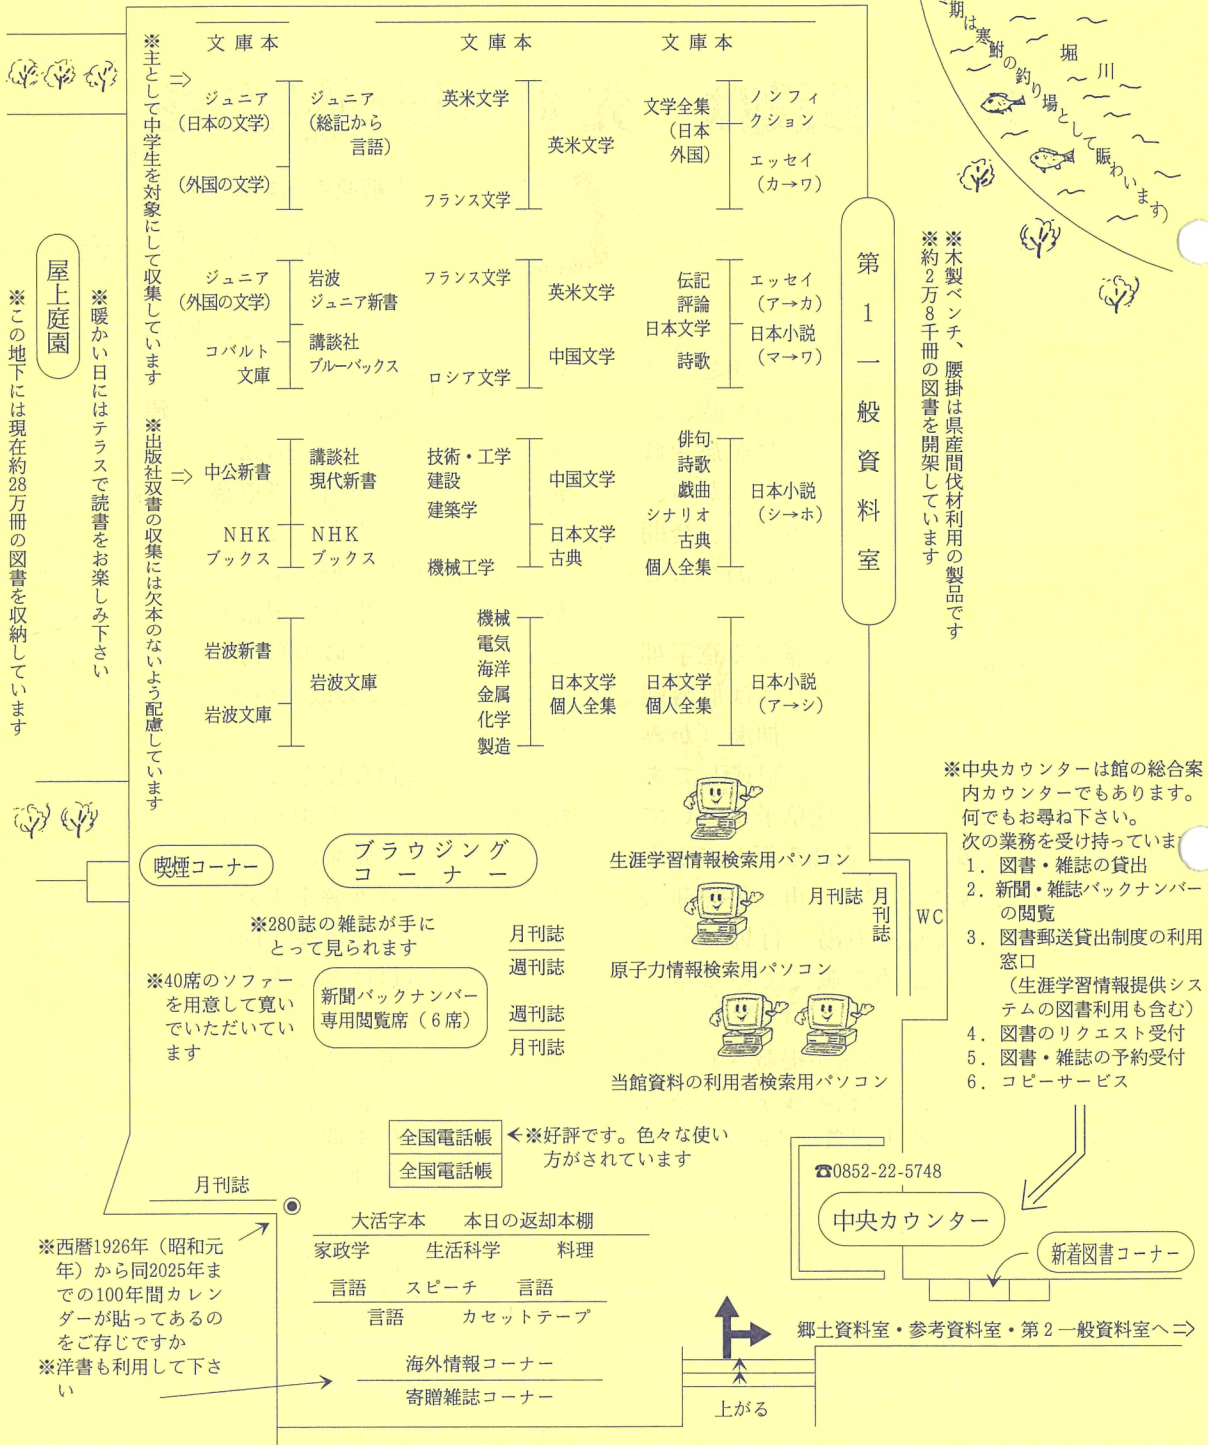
文庫本　文庫本　文庫本

※主として中学生を対象にして収集しています
⇒

ジュニア（日本の文学）
（外国の文学）
ジュニア（総記から言語）

英米文学
フランス文学
英米文学

文学全集（日本外国）
ノンフィクション
エッセイ（カ→ワ）

ジュニア（外国の文学）
コバルト文庫
岩波ジュニア新書
講談社ブルーバックス

フランス文学
ロシア文学
英米文学
中国文学

伝記
評論
日本文学
詩歌
エッセイ（ア→カ）
日本小説（マ→ワ）

※出版社双書の収集には欠本のないよう配慮しています
⇒

中公新書
NHKブックス
講談社現代新書
NHKブックス

技術・工学
建設
建築学
機械工学
中国文学
日本文学古典

俳句
詩歌
戯曲
シナリオ
古典
個人全集
日本小説（シ→ホ）

岩波新書
岩波文庫
岩波文庫

機械
電気
海洋
金属
化学
製造
日本文学個人全集
日本文学個人全集
日本小説（ア→シ）

第1一般資料室

屋上庭園

※この地下には現在約28万冊の図書を収納しています

※暖かい日にはテラスで読書をお楽しみ下さい

一期は寒鮒の釣り場として賑わいます）
堀川

※木製ベンチ、腰掛は県産間伐材利用の製品です
※約2万8千冊の図書を開架しています

喫煙コーナー
ブラウジングコーナー

生涯学習情報検索用パソコン
月刊誌　月刊誌
WC

※280誌の雑誌が手にとって見られます
月刊誌
週刊誌
原子力情報検索用パソコン

※40席のソファーを用意して寛いでいただいています
新聞バックナンバー専用閲覧席（6席）
週刊誌
月刊誌
当館資料の利用者検索用パソコン

※中央カウンターは館の総合案内カウンターでもあります。何でもお尋ね下さい。
次の業務を受け持っていま
1．図書・雑誌の貸出
2．新聞・雑誌バックナンバーの閲覧
3．図書郵送貸出制度の利用窓口
（生涯学習情報提供システムの図書利用も含む）
4．図書のリクエスト受付
5．図書・雑誌の予約受付
6．コピーサービス

全国電話帳
全国電話帳
←※好評です。色々な使い方がされています

☎0852-22-5748
中央カウンター
新着図書コーナー

月刊誌

※西暦1926年（昭和元年）から同2025年までの100年間カレンダーが貼ってあるのをご存じですか
※洋書も利用して下さい

大活字本　本日の返却本棚
家政学　生活科学　料理
言語　スピーチ　言語
言語　カセットテープ
海外情報コーナー
寄贈雑誌コーナー

郷土資料室・参考資料室・第2一般資料室へ⇒
上がる